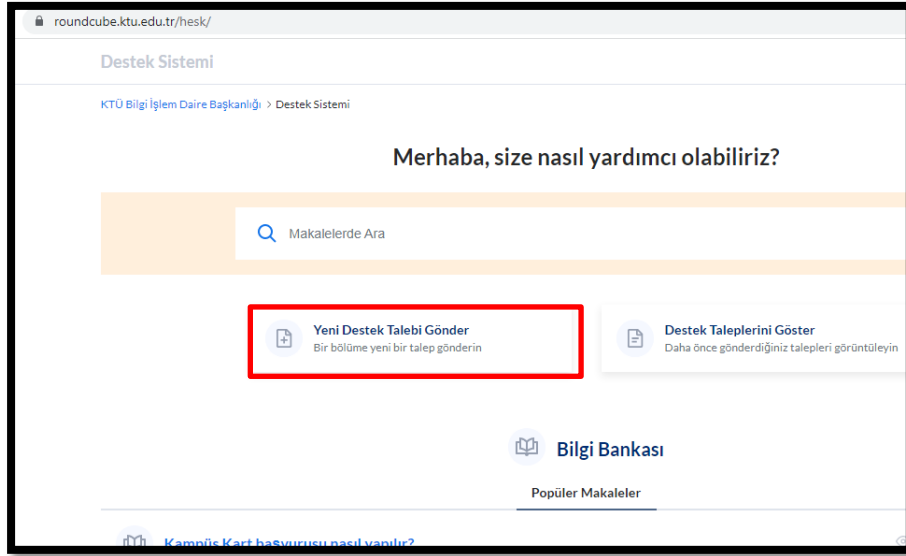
roundcube.ktu.edu.tr/hesk/

Destek Sistemi

KTÜ Bilgi İşlem Daire Başkanlığı > Destek Sistemi

Merhaba, size nasıl yardımcı olabiliriz?

Makalelerde Ara

Yeni Destek Talebi Gönder
Bir bölüme yeni bir talep gönderin

Destek Taleplerini Göster
Daha önce gönderdiğiniz talepleri görüntüleyin

Bilgi Bankası

Popüler Makaleler

Kampüs Kart başvurusu nasıl yapılır?